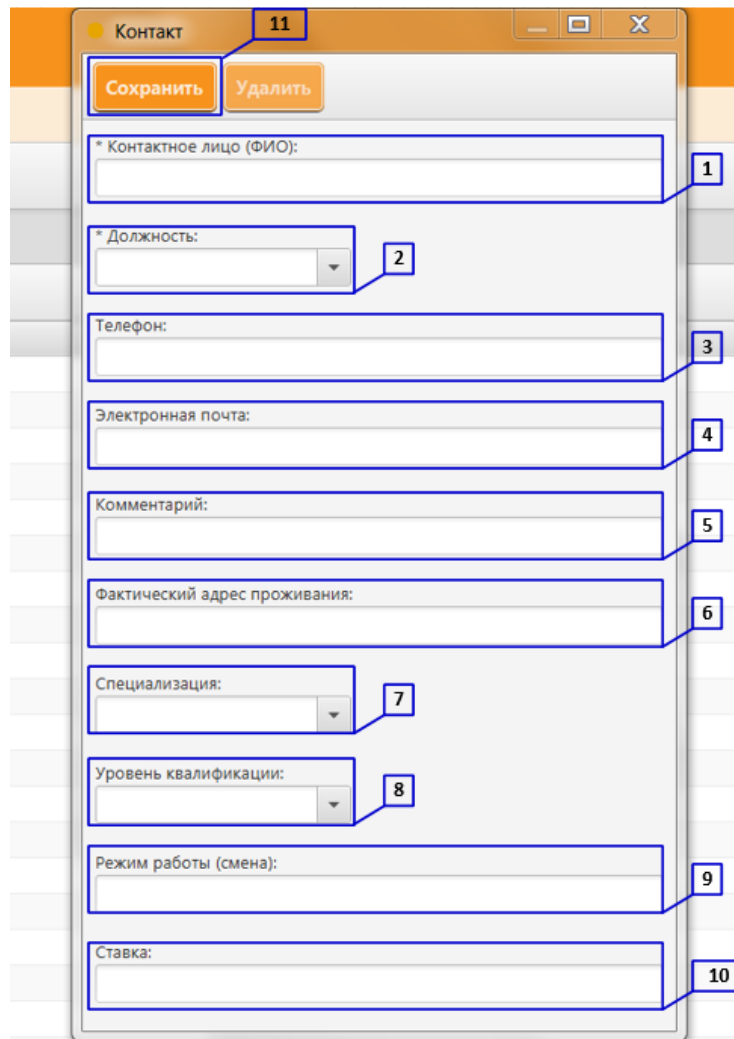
Контакт

11

Сохранить Удалить

* Контактное лицо (ФИО):

1

* Должность:

2

Телефон:

3

Электронная почта:

4

Комментарий:

5

Фактический адрес проживания:

6

Специализация:

7

Уровень квалификации:

8

Режим работы (смена):

9

Ставка:

10